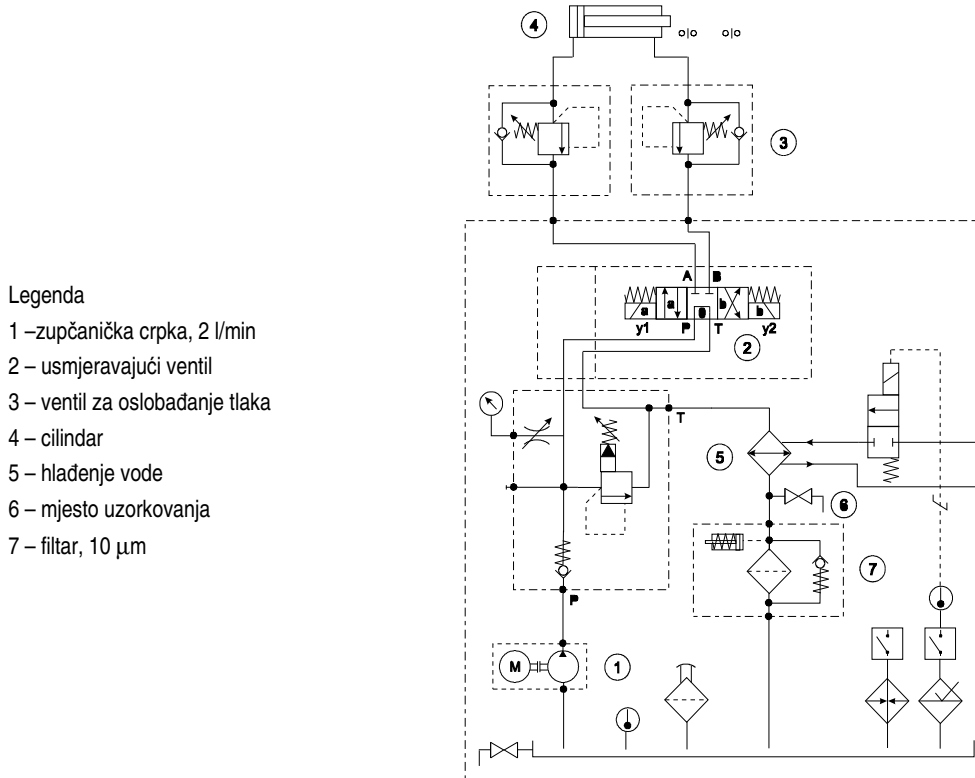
Legenda
1 –zupčanička crpka, 2 l/min
2 – usmjeravajući ventil
3 – ventil za oslobađanje tlaka
4 – cilindar
5 – hlađenje vode
6 – mjesto uzorkovanja
7 – filtar, 10 $\mu$m

4
3
A B
a a 0 b b
y1 P T y2
2
T
5
6
7
P
M
1